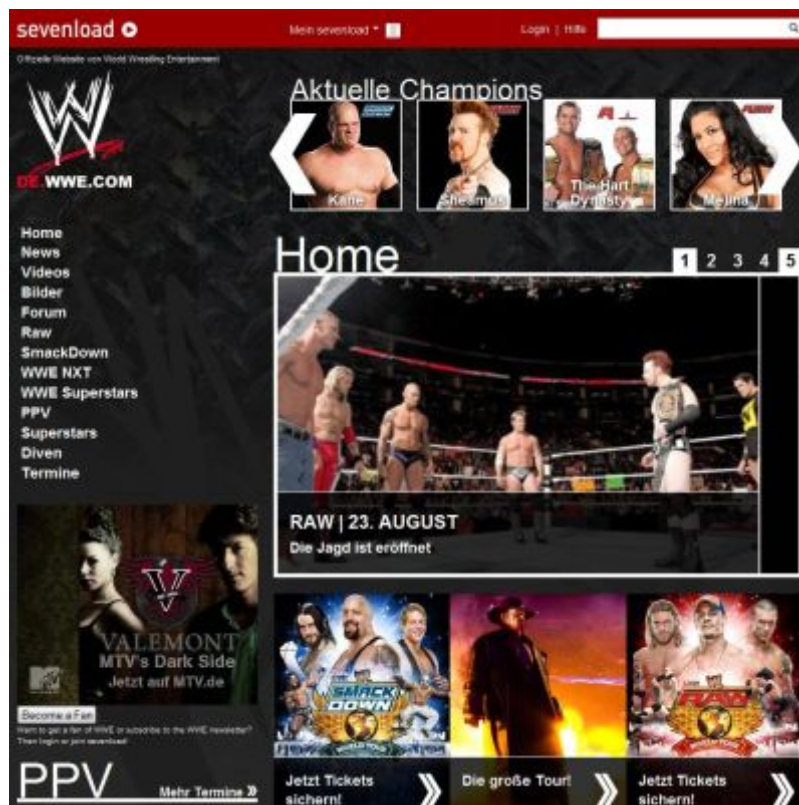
sevenload

Mein sevenload

Login | Hilfe

Offizielle Website von World Wrestling Entertainment

DE.WWE.COM

Home
News
Videos
Bilder
Forum
Raw
SmackDown
WWE NXT
WWE Superstars
PPV
Superstars
Diven
Termine

Aktuelle Champions

Kane

Sheamus

The Hart Dynasty

Melina

Home

1 2 3 4 5

RAW | 23. AUGUST
Die Jagd ist eröffnet

VALEMONT
MTV's Dark Side
Jetzt auf MTV.de

Become a Fan

Want to get a fan of WWE or subscribe to the WWE newsletter? Then login or join sevenload!

PPV

Mehr Termine

SMACK DOWN

Jetzt Tickets sichern!

Die große Tour!

RAW

Jetzt Tickets sichern!